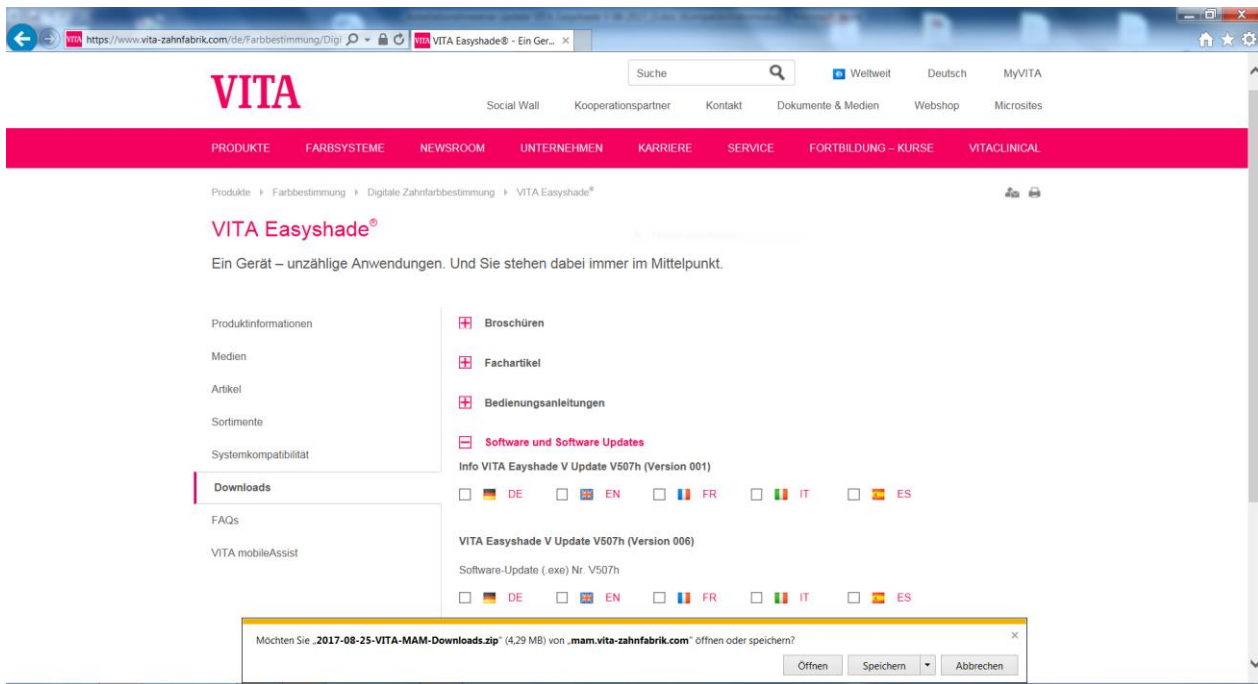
https://www.vita-zahnfabrik.com/de/Farbbestimmung/Digi
VITA Easyshade® - Ein Ger...

VITA

Suche
Weltweit
Deutsch
MyVITA
Social Wall
Kooperationspartner
Kontakt
Dokumente & Medien
Webshop
Microsites

PRODUKTE
FARBSYSTEME
NEWSROOM
UNTERNEHMEN
KARRIERE
SERVICE
FORTBILDUNG – KURSE
VITACLINICAL

Produkte › Farbbestimmung › Digitale Zahnfarbbestimmung › VITA Easyshade®

VITA Easyshade®

Ein Gerät – unzählige Anwendungen. Und Sie stehen dabei immer im Mittelpunkt.

Produktinformationen
Medien
Artikel
Sortimente
Systemkompatibilität
Downloads
FAQs
VITA mobileAssist

Broschüren

Fachartikel

Bedienungsanleitungen

Software und Software Updates

Info VITA Eayshade V Update V507h (Version 001)

DE EN FR IT ES

VITA Easyshade V Update V507h (Version 006)

Software-Update (.exe) Nr. V507h

DE EN FR IT ES

Möchten Sie „2017-08-25-VITA-MAM-Downloads.zip" (4,29 MB) von „mam.vita-zahnfabrik.com" öffnen oder speichern?

Öffnen
Speichern
Abbrechen